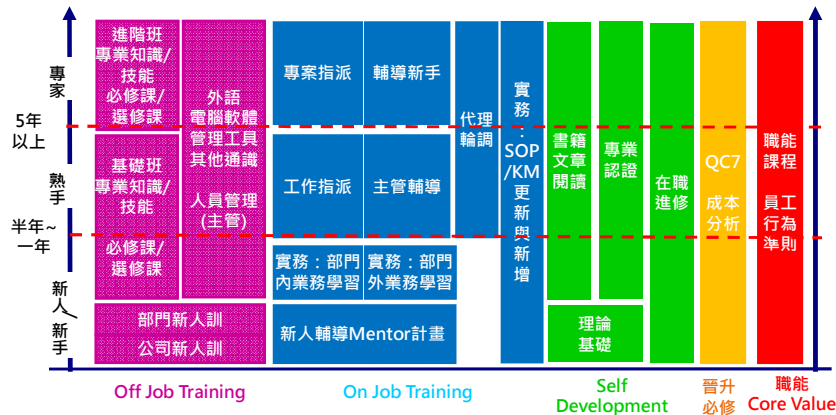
專家

5年以上

熟手

半年~一年

新人/新手

進階班專業知識/技能必修課/選修課

外語電腦軟體管理工具其他通識

人員管理(主管)

基礎班專業知識/技能

必修課/選修課

部門新人訓

公司新人訓

專案指派

輔導新手

工作指派

主管輔導

實務：部門內業務學習

實務：部門外業務學習

新人輔導Mentor計畫

代理輪調

實務：SOP/KM更新與新增

書籍文章閱讀

專業認證

在職進修

理論基礎

QC7

成本分析

職能課程

員工行為準則

Off Job Training

On Job Training

Self Development

晉升必修

職能 Core Value